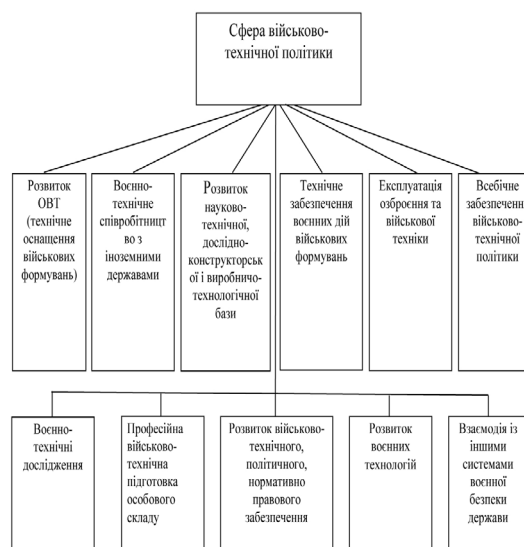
Сфера військово-технічної політики

Розвиток ОВТ (технічне оснащення військових формувань)

Воєнно-технічне співробітництво з іноземними державами

Розвиток науково-технічної, дослідно-конструкторської і виробничо-технологічної бази

Технічне забезпечення воєнних дій військових формувань

Експлуатація озброєння та військової техніки

Всебічне забезпечення військово-технічної політики

Воєнно-технічні дослідження

Професійна військово-технічна підготовка особового складу

Розвиток військово-технічного, політичного, нормативно правового забезпечення

Розвиток воєнних технологій

Взаємодія із іншими системами воєнної безпеки держави